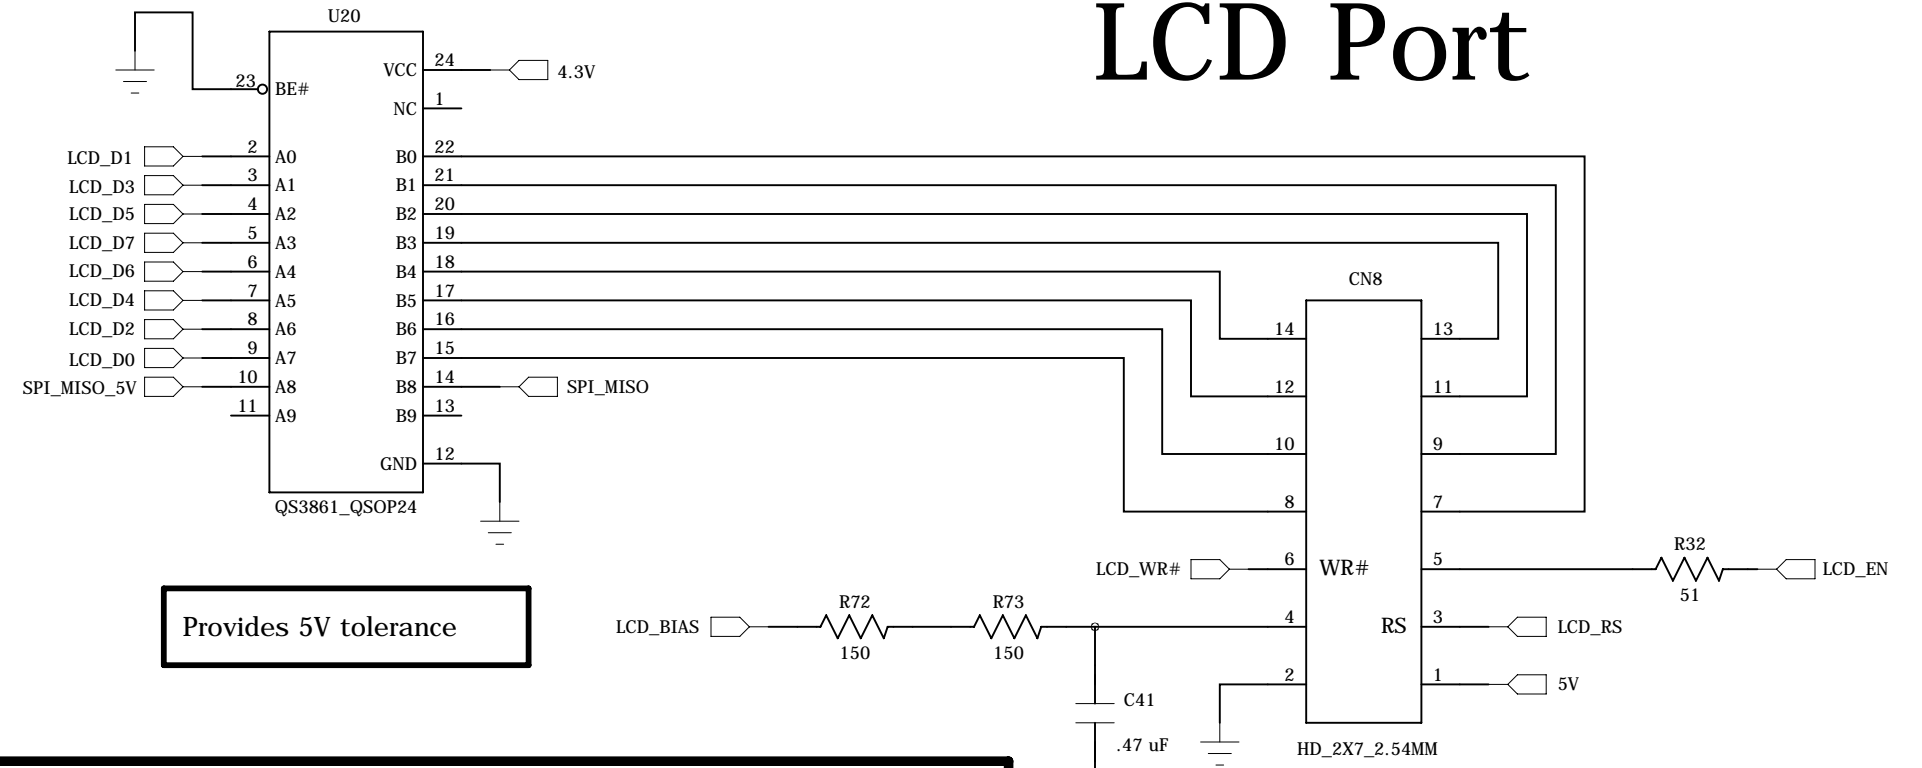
LCD Port

U20

23 BE#
VCC 24 4.3V
NC 1

LCD_D1 2 A0
LCD_D3 3 A1
LCD_D5 4 A2
LCD_D7 5 A3
LCD_D6 6 A4
LCD_D4 7 A5
LCD_D2 8 A6
LCD_D0 9 A7
SPI_MISO_5V 10 A8
11 A9

B0 22
B1 21
B2 20
B3 19
B4 18
B5 17
B6 16
B7 15
B8 14 SPI_MISO
B9 13

GND 12

QS3861_QSOP24

CN8

14 13
12 11
10 9
8 7
LCD_WR# 6 WR# 5
R32
LCD_EN
51
4 RS 3 LCD_RS
2 1 5V

HD_2X7_2.54MM

Provides 5V tolerance

LCD_BIAS
R72
150
R73
150
C41
.47 uF